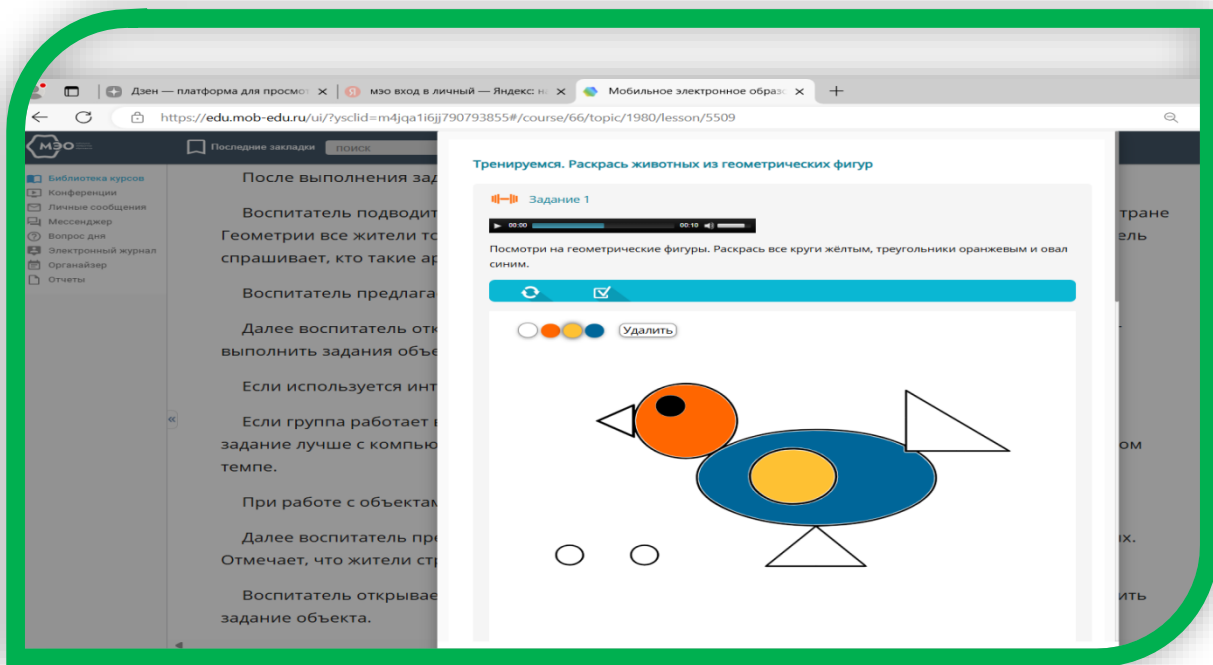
Дзен — платформа для просмо ✕
мэо вход в личный — Яндекс: н ✕
Мобильное электронное образ ✕
https://edu.mob-edu.ru/ui/?ysclid=m4jqa1i6jj790793855#/course/66/topic/1980/lesson/5509

МЭО
Последние закладки
поиск

Библиотека курсов
Конференции
Личные сообщения
Мессенджер
Вопрос дня
Электронный журнал
Органайзер
Отчеты

После выполнения зад

Воспитатель подводит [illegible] тране Геометрии все жители то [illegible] ель спрашивает, кто такие ар

Воспитатель предлага

Далее воспитатель отк выполнить задания объе

Если используется инт

Если группа работает в задание лучше с компью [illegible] ом темпе.

При работе с объектам

Далее воспитатель пре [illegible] х. Отмечает, что жители стр

Воспитатель открывае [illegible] ить задание объекта.

Тренируемся. Раскрась животных из геометрических фигур

Задание 1

00:00 00:10

Посмотри на геометрические фигуры. Раскрась все круги жёлтым, треугольники оранжевым и овал синим.

Удалить